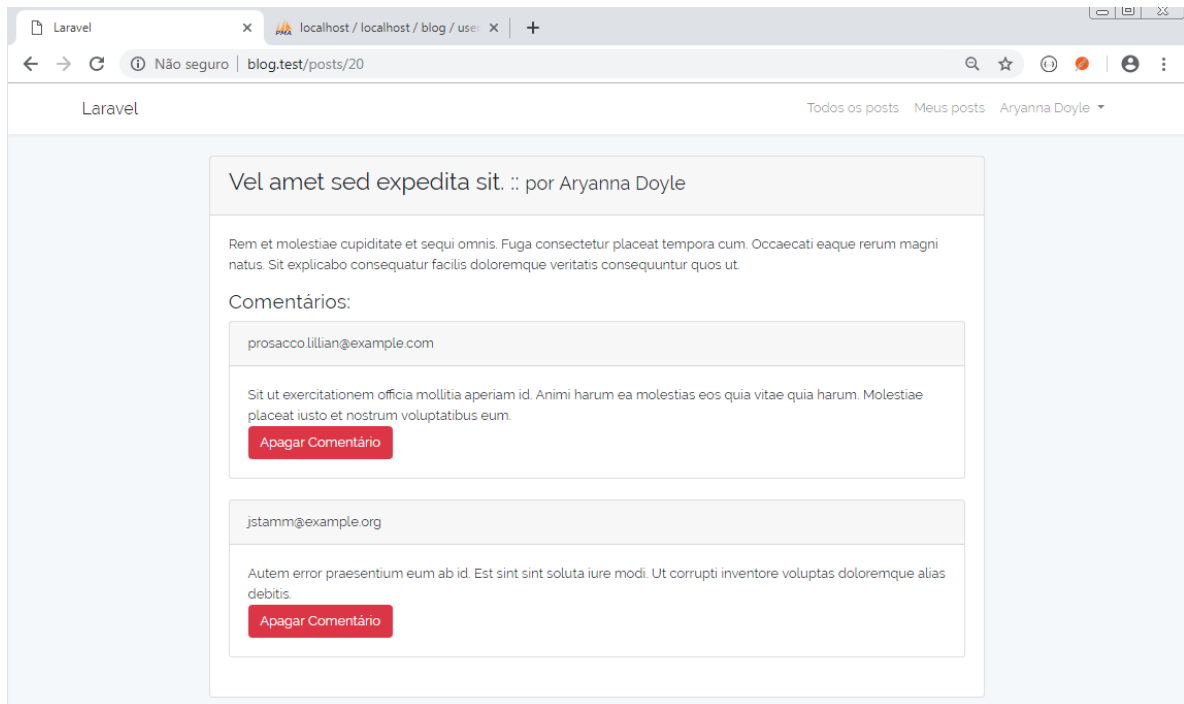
Laravel ×
localhost / localhost / blog / user ×
+

Não seguro | blog.test/posts/20

Laravel

Todos os posts Meus posts Aryanna Doyle

Vel amet sed expedita sit. :: por Aryanna Doyle

Rem et molestiae cupiditate et sequi omnis. Fuga consectetur placeat tempora cum. Occaecati eaque rerum magni natus. Sit explicabo consequatur facilis doloremque veritatis consequuntur quos ut.

Comentários:

prosacco.lillian@example.com

Sit ut exercitationem officia mollitia aperiam id. Animi harum ea molestias eos quia vitae quia harum. Molestiae placeat iusto et nostrum voluptatibus eum.

Apagar Comentário

jstamm@example.org

Autem error praesentium eum ab id. Est sint sint soluta iure modi. Ut corrupti inventore voluptas doloremque alias debitis.

Apagar Comentário